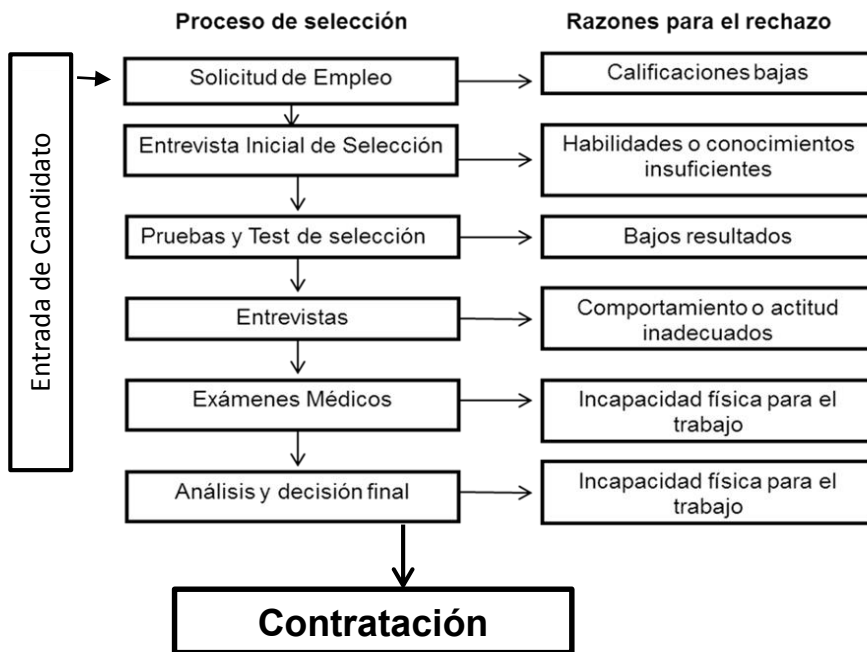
Proceso de selección

Razones para el rechazo

Entrada de Candidato

Solicitud de Empleo

Calificaciones bajas

Entrevista Inicial de Selección

Habilidades o conocimientos insuficientes

Pruebas y Test de selección

Bajos resultados

Entrevistas

Comportamiento o actitud inadecuados

Exámenes Médicos

Incapacidad física para el trabajo

Análisis y decisión final

Incapacidad física para el trabajo

Contratación